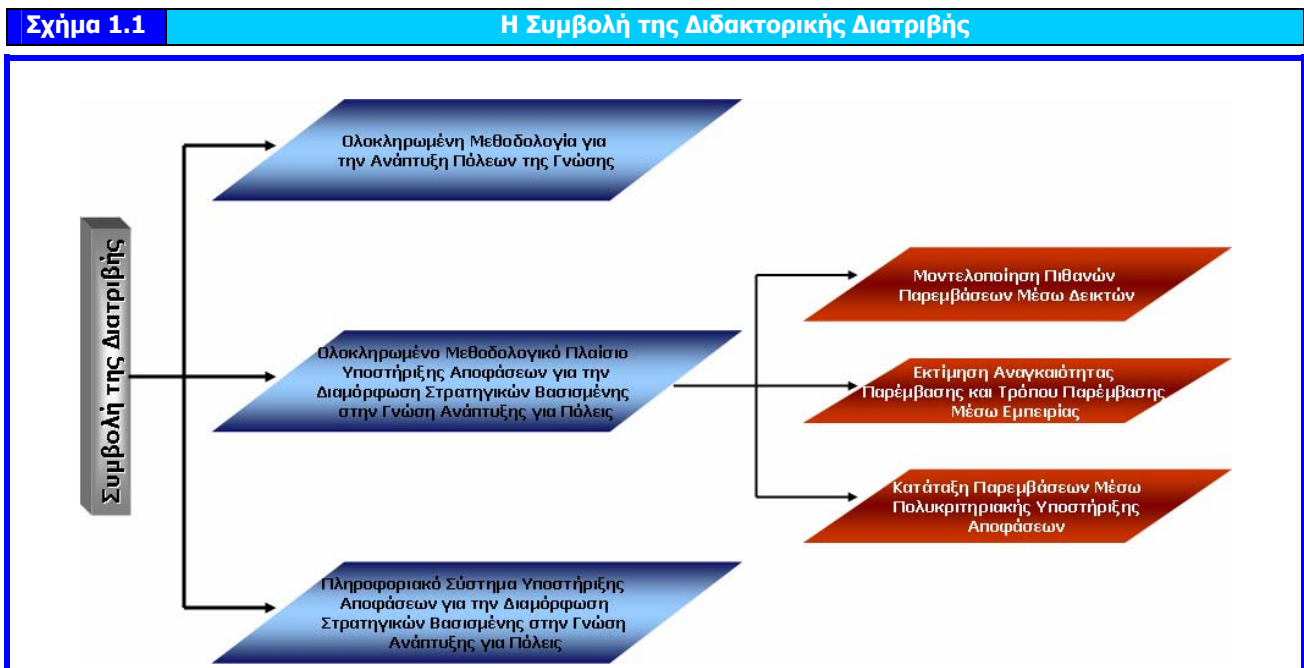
Σχήμα 1.1 | Η Συμβολή της Διδακτορικής Διατριβής

Συμβολή της Διατριβής

Ολοκληρωμένη Μεθοδολογία για την Ανάπτυξη Πόλεων της Γνώσης

Ολοκληρωμένο Μεθοδολογικό Πλαίσιο Υποστήριξης Αποφάσεων για την Διαμόρφωση Στρατηγικών Βασισμένης στην Γνώση Ανάπτυξης για Πόλεις

Πληροφοριακό Σύστημα Υποστήριξης Αποφάσεων για την Διαμόρφωση Στρατηγικών Βασισμένης στην Γνώση Ανάπτυξης για Πόλεις

Μοντελοποίηση Πιθανών Παρεμβάσεων Μέσω Δεικτών

Εκτίμηση Αναγκαιότητας Παρέμβασης και Τρόπου Παρέμβασης Μέσω Εμπειρίας

Κατάταξη Παρεμβάσεων Μέσω Πολυκριτηριακής Υποστήριξης Αποφάσεων